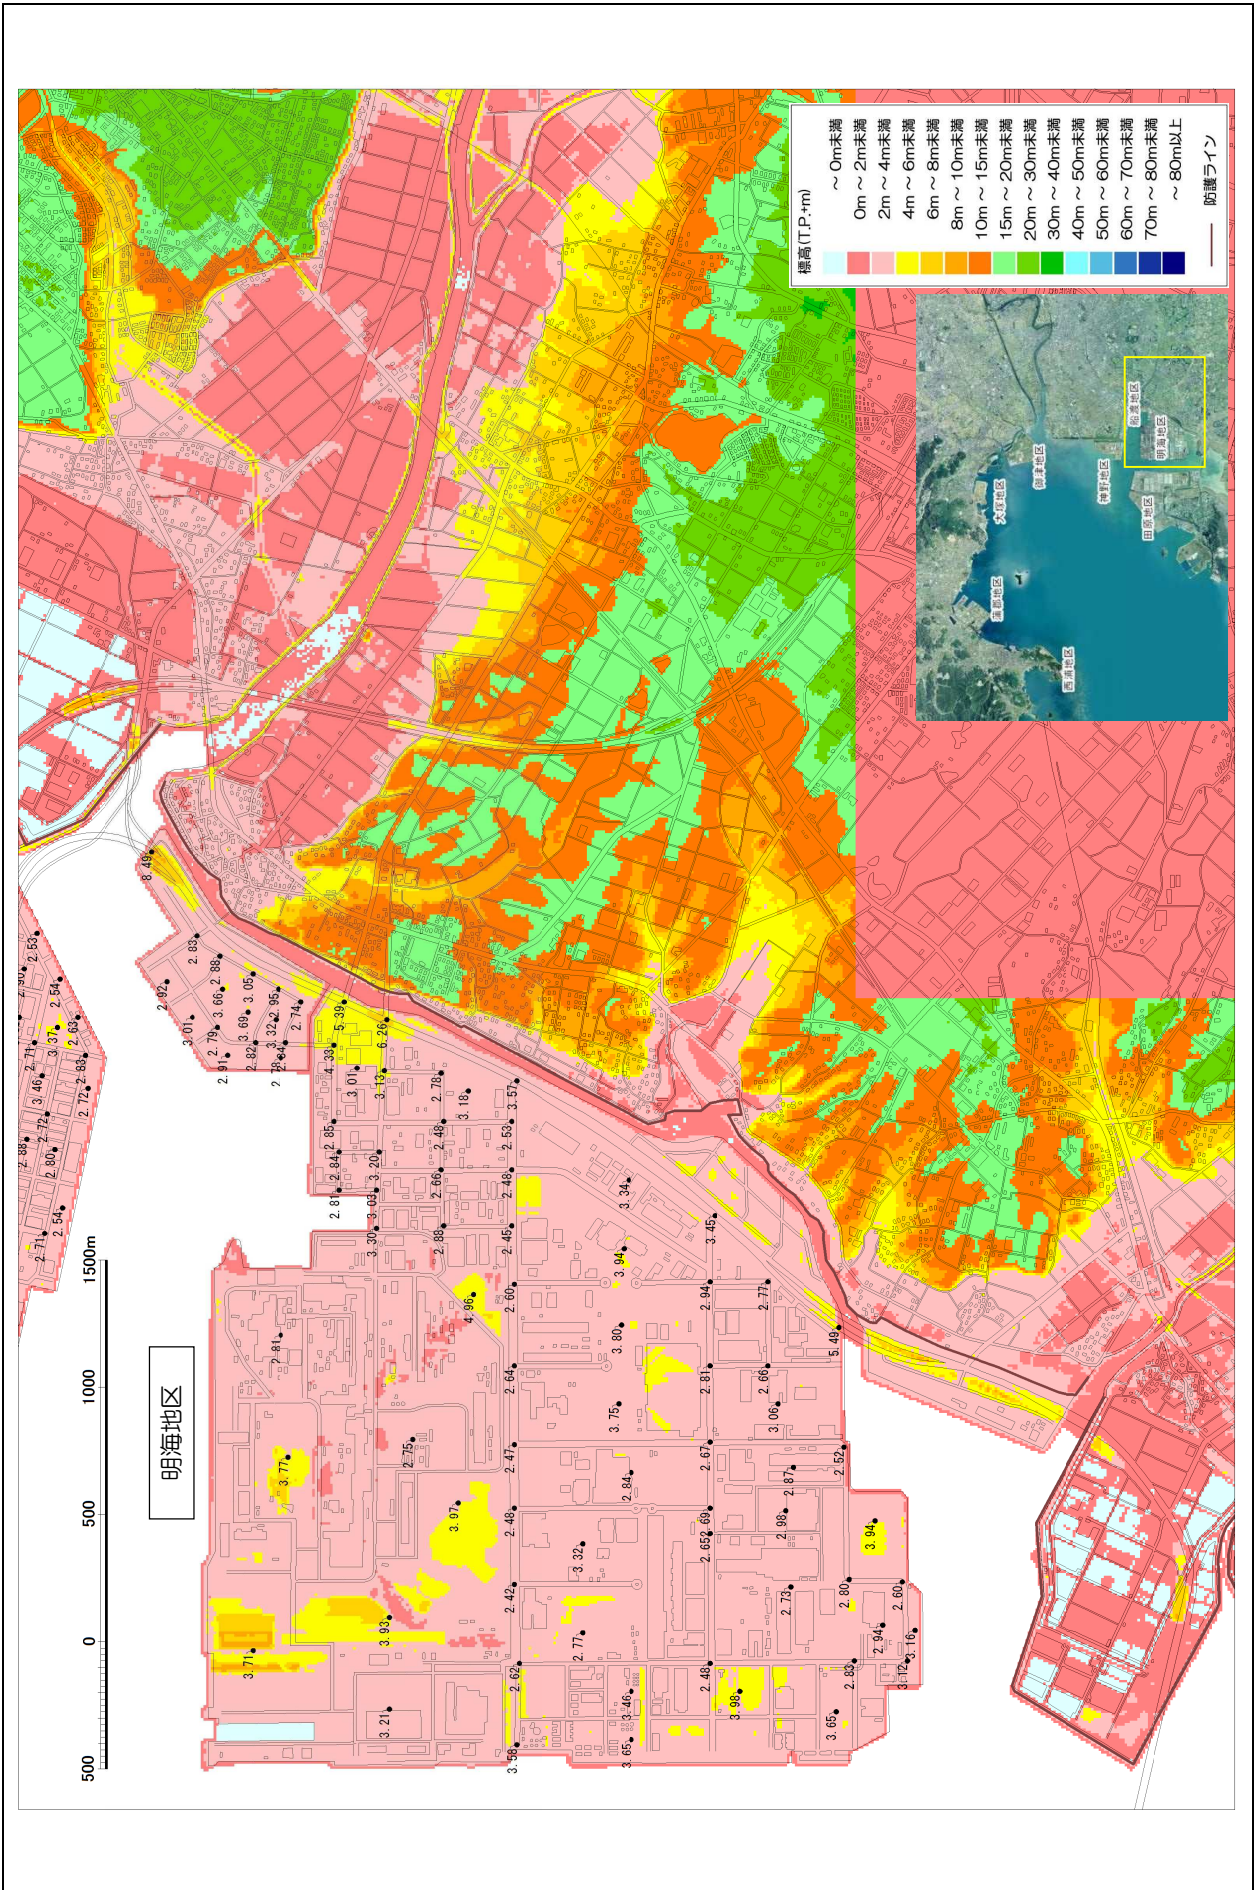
明海地区

500
0
500
1000
1500m

標高(T.P.+m)
～0m未満
0m～2m未満
2m～4m未満
4m～6m未満
6m～8m未満
8m～10m未満
10m～15m未満
15m～20m未満
20m～30m未満
30m～40m未満
40m～50m未満
50m～60m未満
60m～70m未満
70m～80m未満
～80m以上
防護ライン

西浦地区
蒲郡地区
大塚地区
御津地区
神野地区
田原地区
明海地区
梅藪地区

8.49
2.83
2.88
2.92
3.66
3.05
3.01
2.79
3.69
2.95
3.32
2.74
2.91
2.82
2.78
2.84
5.39
6.26
4.33
3.01
3.13
2.78
3.18
3.57
2.85
2.84
3.20
2.48
2.53
2.81
3.09
2.66
2.48
3.34
3.30
2.88
2.45
3.45
3.94
2.60
4.96
2.94
2.77
2.81
3.80
5.49
2.64
2.81
2.66
3.75
3.06
2.75
2.47
2.67
2.52
3.77
2.84
2.87
3.97
2.48
2.69
2.98
2.65
3.94
3.32
2.42
2.73
2.80
2.60
3.93
2.77
2.94
3.16
3.71
2.62
2.48
2.83
3.12
3.98
3.46
3.21
3.65
3.58
3.65
2.53
2.90
2.54
3.37
2.63
2.11
3.46
2.83
2.72
2.72
2.88
2.80
2.54
2.71